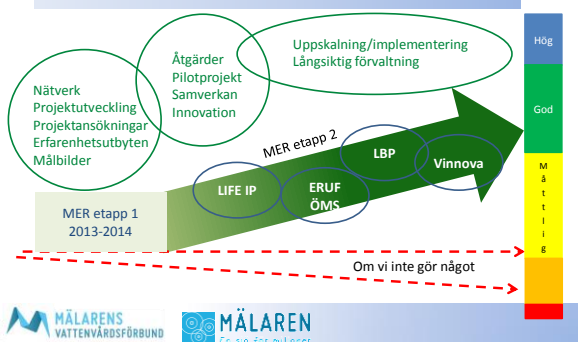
Nätverk
Projektutveckling
Projektansökningar
Erfarenhetsutbyten
Målbilder

Åtgärder
Pilotprojekt
Samverkan
Innovation

Uppskalning/implementering
Långsiktig förvaltning

Hög

God

Måttlig

MER etapp 2

LIFE IP

ERUF
ÖMS

LBP

Vinnova

MER etapp 1
2013-2014

Om vi inte gör något

MÄLARENS VATTENVÅRDSFÖRBUND

MÄLAREN
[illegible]